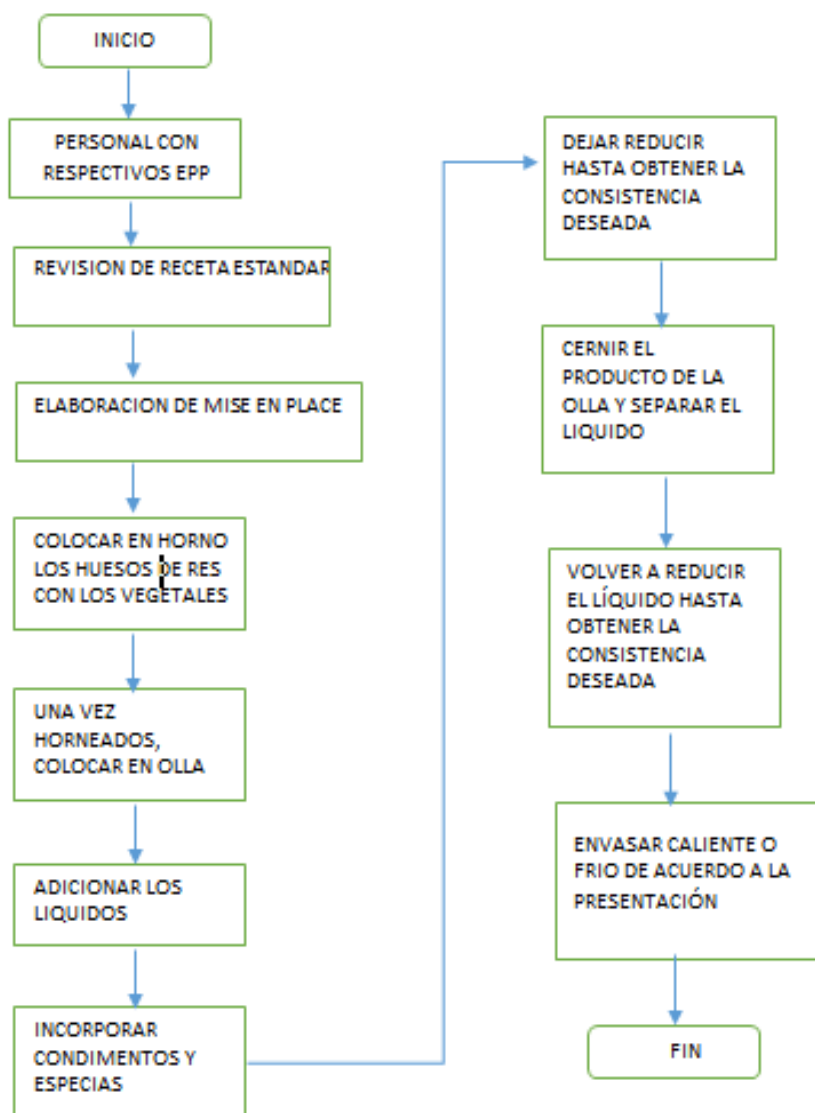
INICIO

PERSONAL CON RESPECTIVOS EPP

REVISION DE RECETA ESTANDAR

ELABORACION DE MISE EN PLACE

COLOCAR EN HORNO LOS HUESOS DE RES CON LOS VEGETALES

UNA VEZ HORNEADOS, COLOCAR EN OLLA

ADICIONAR LOS LIQUIDOS

INCORPORAR CONDIMENTOS Y ESPECIAS

DEJAR REDUCIR HASTA OBTENER LA CONSISTENCIA DESEADA

CERNIR EL PRODUCTO DE LA OLLA Y SEPARAR EL LIQUIDO

VOLVER A REDUCIR EL LÍQUIDO HASTA OBTENER LA CONSISTENCIA DESEADA

ENVASAR CALIENTE O FRIO DE ACUERDO A LA PRESENTACIÓN

FIN